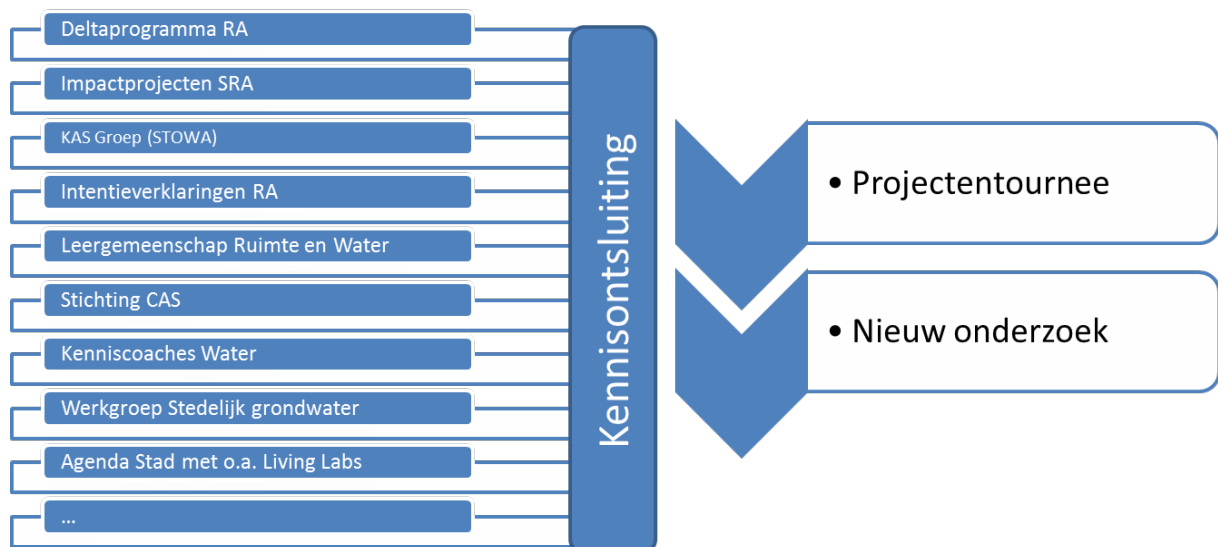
Deltaprogramma RA

Impactprojecten SRA

KAS Groep (STOWA)

Intentieverklaringen RA

Leergemeenschap Ruimte en Water

Stichting CAS

Kenniscoaches Water

Werkgroep Stedelijk grondwater

Agenda Stad met o.a. Living Labs

...

Kennisontsluiting

• Projectentournee

• Nieuw onderzoek